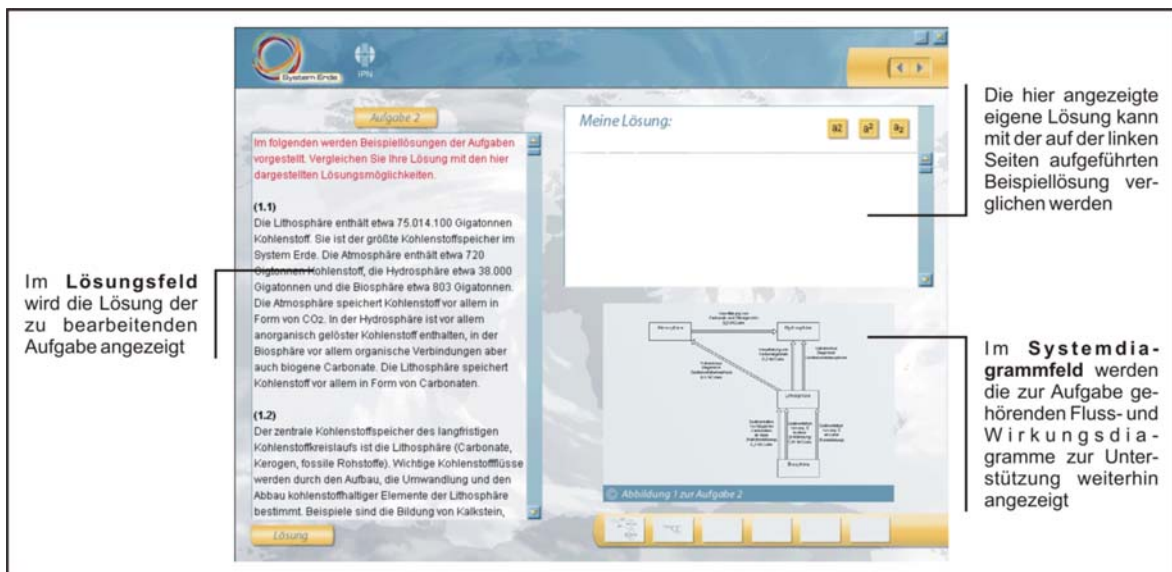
System Erde

IPN

Aufgabe 2

Im folgenden werden Beispiellösungen der Aufgaben vorgestellt. Vergleichen Sie Ihre Lösung mit den hier dargestellten Lösungsmöglichkeiten.

(1.1)
Die Lithosphäre enthält etwa 75.014.100 Gigatonnen Kohlenstoff. Sie ist der größte Kohlenstoffspeicher im System Erde. Die Atmosphäre enthält etwa 720 Gigatonnen Kohlenstoff, die Hydrosphäre etwa 38.000 Gigatonnen und die Biosphäre etwa 803 Gigatonnen. Die Atmosphäre speichert Kohlenstoff vor allem in Form von $CO_2$. In der Hydrosphäre ist vor allem anorganisch gelöster Kohlenstoff enthalten, in der Biosphäre vor allem organische Verbindungen aber auch biogene Carbonate. Die Lithosphäre speichert Kohlenstoff vor allem in Form von Carbonaten.

(1.2)
Der zentrale Kohlenstoffspeicher des langfristigen Kohlenstoffkreislaufs ist die Lithosphäre (Carbonate, Kerogen, fossile Rohstoffe). Wichtige Kohlenstoffflüsse werden durch den Aufbau, die Umwandlung und den Abbau kohlenstoffhaltiger Elemente der Lithosphäre bestimmt. Beispiele sind die Bildung von Kalkstein,

Lösung

Meine Lösung:

a2 a² a₂

Atmosphäre
Hydrosphäre
Lithosphäre
Biosphäre

Abbildung 1 zur Aufgabe 2

Die hier angezeigte eigene Lösung kann mit der auf der linken Seiten aufgeführten Beispiellösung verglichen werden

Im Lösungsfeld wird die Lösung der zu bearbeitenden Aufgabe angezeigt

Im Systemdiagrammfeld werden die zur Aufgabe gehörenden Fluss- und Wirkungsdiagramme zur Unterstützung weiterhin angezeigt